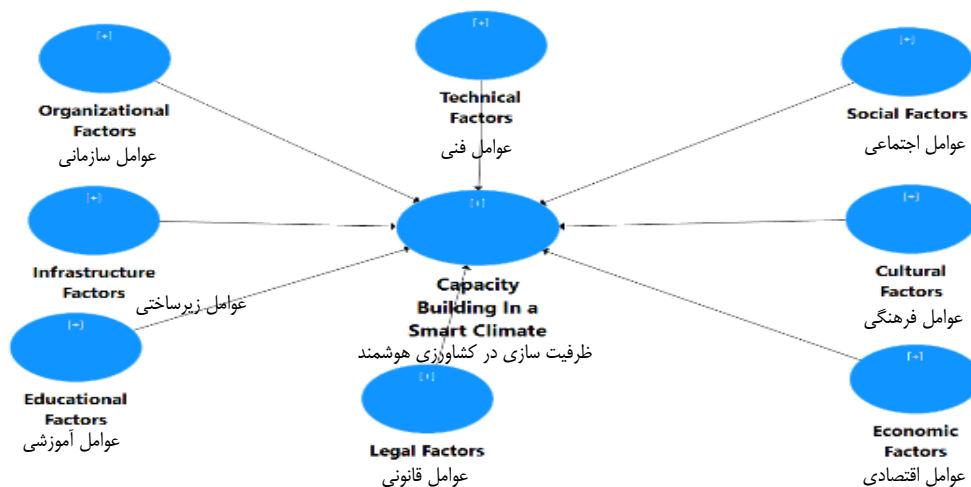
[+]
Organizational Factors
عوامل سازمانی

[+]
Technical Factors
عوامل فنی

[+]
Social Factors
عوامل اجتماعی

[+]
Infrastructure Factors
عوامل زیرساختی

[+]
Capacity Building In a Smart Climate
ظرفیت سازی در کشاورزی هوشمند

[+]
Cultural Factors
عوامل فرهنگی

[+]
Educational Factors
عوامل آموزشی

[+]
Legal Factors
عوامل قانونی

[+]
Economic Factors
عوامل اقتصادی